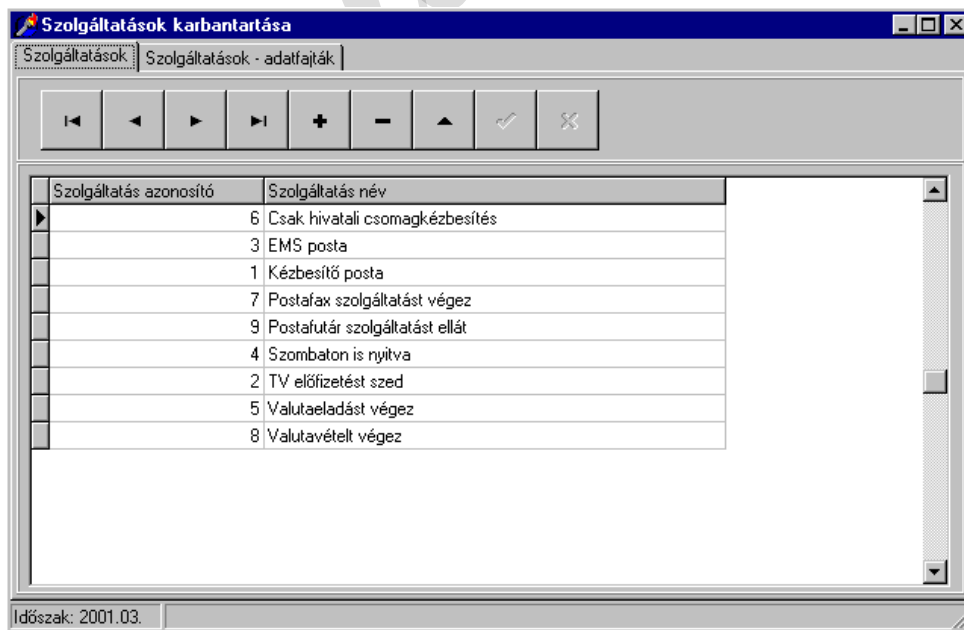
Szolgáltatások karbantartása

Szolgáltatások | Szolgáltatások - adatfajták

| Szolgáltatás azonosító | Szolgáltatás név |
|---|---|
| 6 | Csak hivatali csomagkézbesítés |
| 3 | EMS posta |
| 1 | Kézbesítő posta |
| 7 | Postafax szolgáltatást végez |
| 9 | Postafutár szolgáltatást ellát |
| 4 | Szombaton is nyitva |
| 2 | TV előfizetést szed |
| 5 | Valutaeladást végez |
| 8 | Valutavételt végez |

Időszak: 2001.03.